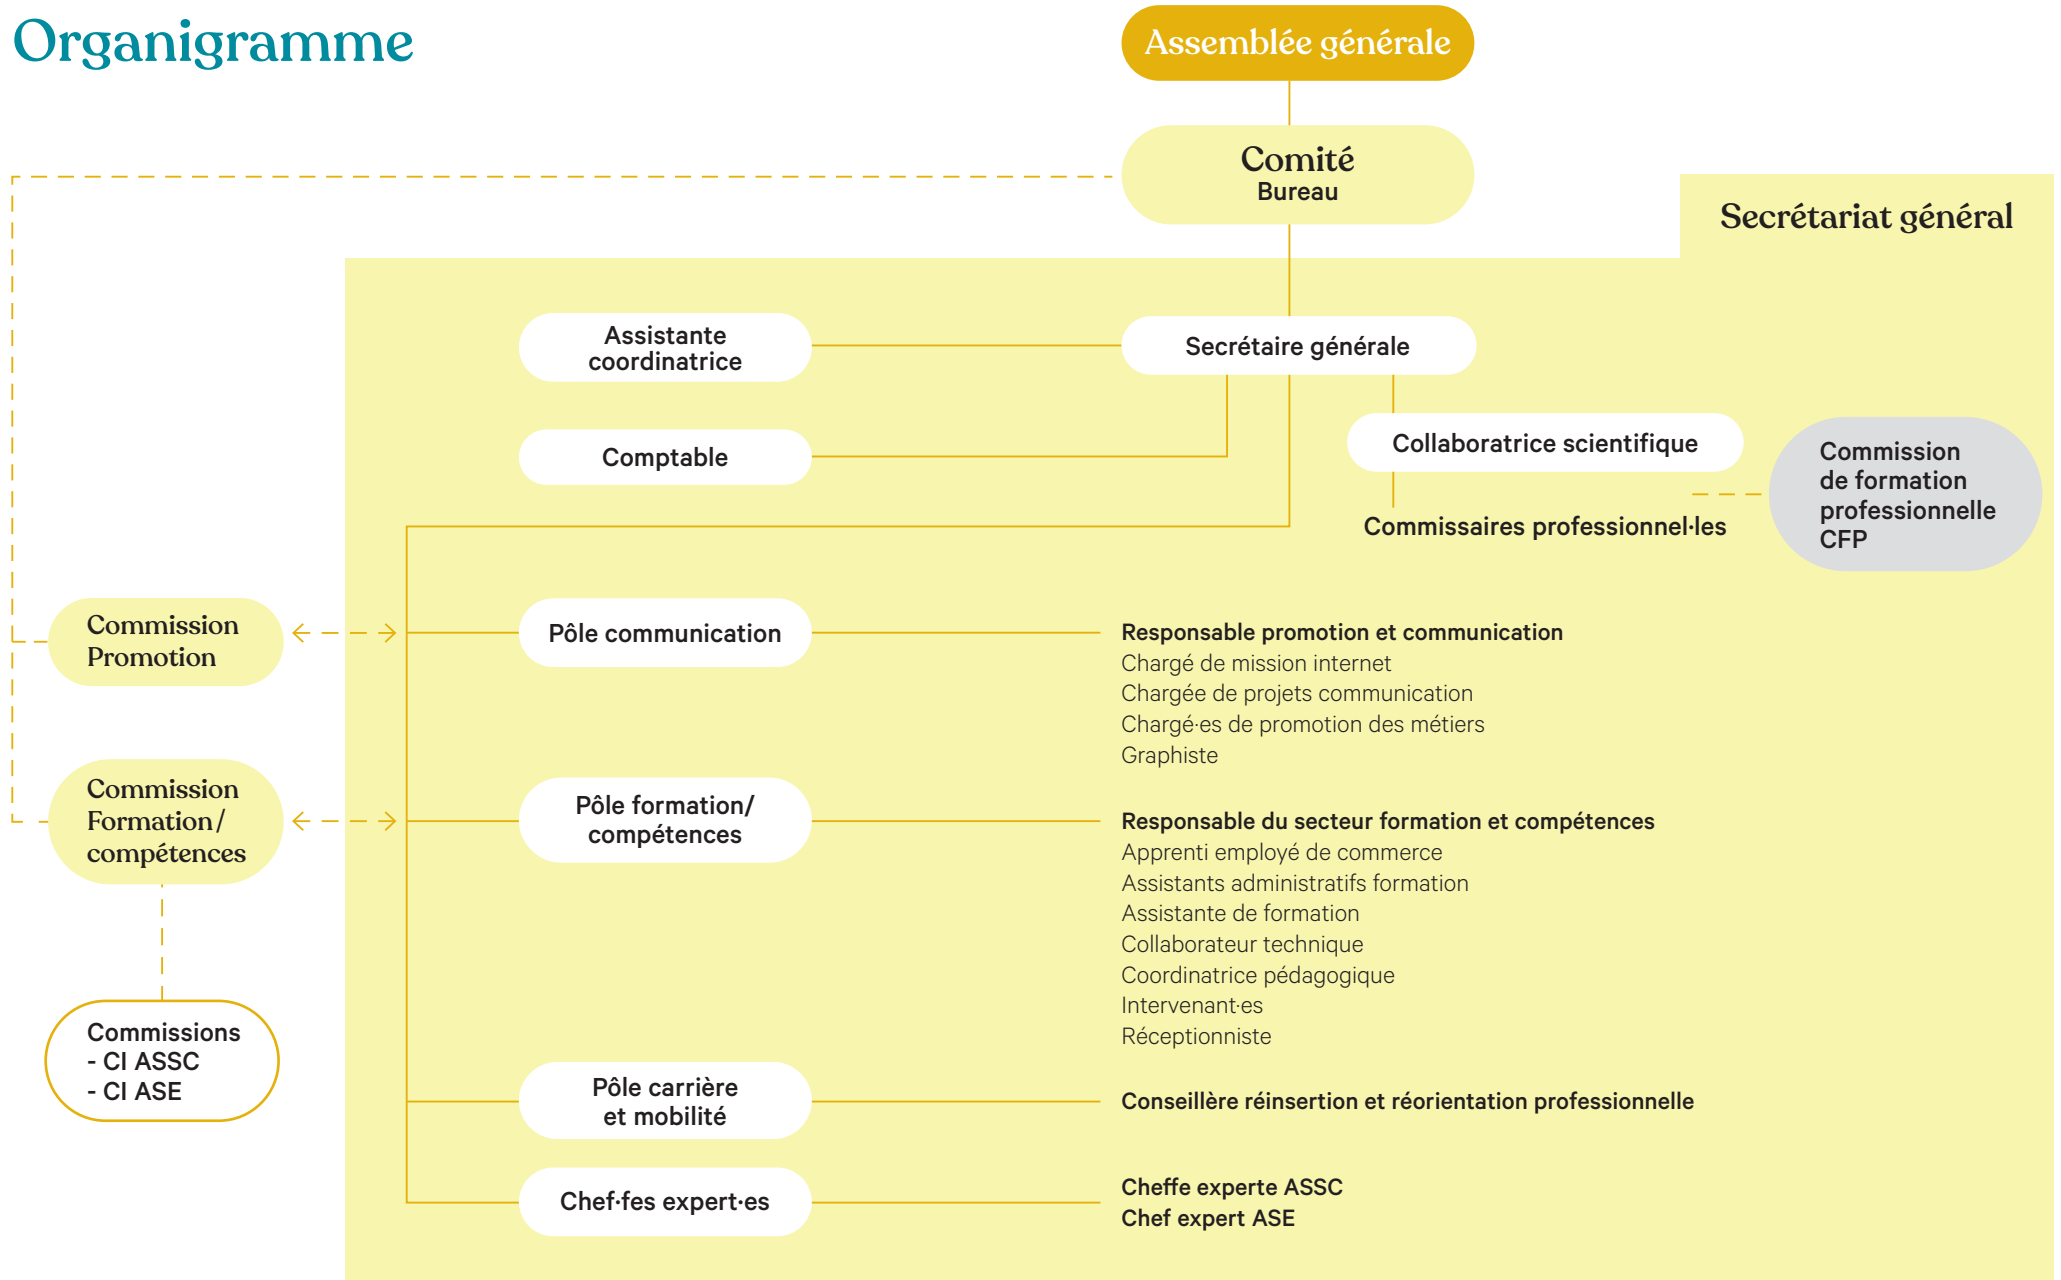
Organigramme

Assemblée générale

Comité
Bureau

Secrétariat général

Assistante coordinatrice

Secrétaire générale

Comptable

Collaboratrice scientifique

Commissaires professionnel·les

Commission de formation professionnelle CFP

Commission Promotion

Pôle communication

Responsable promotion et communication
Chargé de mission internet
Chargée de projets communication
Chargé·es de promotion des métiers
Graphiste

Commission Formation/ compétences

Pôle formation/ compétences

Responsable du secteur formation et compétences
Apprenti employé de commerce
Assistants administratifs formation
Assistante de formation
Collaborateur technique
Coordinatrice pédagogique
Intervenant·es
Réceptionniste

Commissions
- CI ASSC
- CI ASE

Pôle carrière et mobilité

Conseillère réinsertion et réorientation professionnelle

Chef·fes expert·es

Cheffe experte ASSC
Chef expert ASE